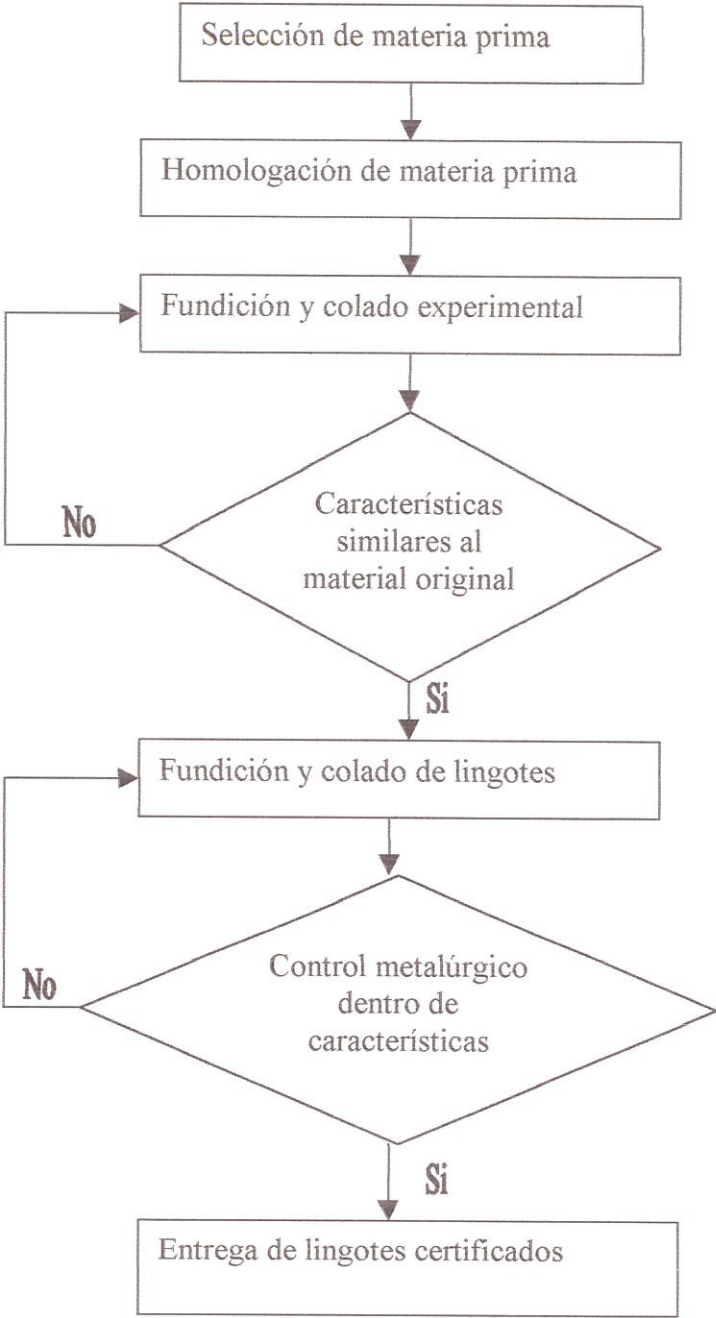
Selección de materia prima

Homologación de materia prima

Fundición y colado experimental

Características similares al material original

No

Si

Fundición y colado de lingotes

Control metalúrgico dentro de características

No

Si

Entrega de lingotes certificados